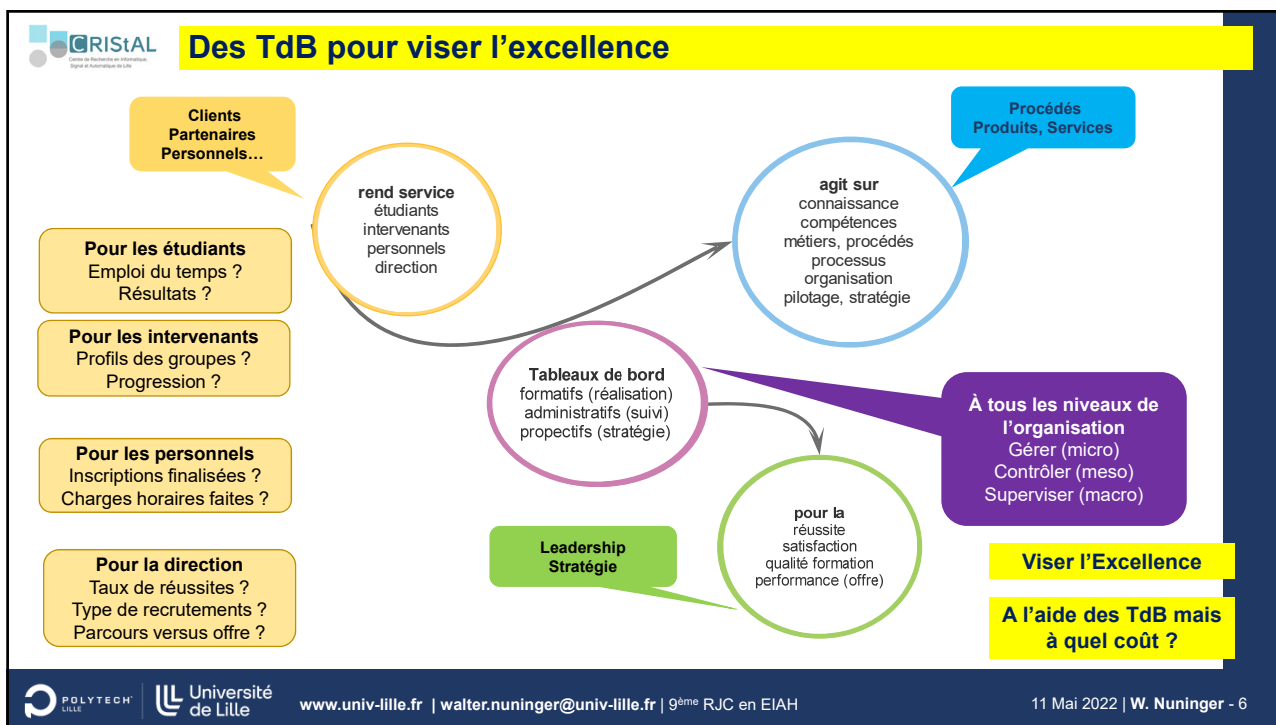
CRIStAL
Centre de Recherche en Informatique, Signal et Automatique de Lille

Des TdB pour viser l'excellence

Clients
Partenaires
Personnels…

rend service
étudiants
intervenants
personnels
direction

agit sur
connaissance
compétences
métiers, procédés
processus
organisation
pilotage, stratégie

Procédés
Produits, Services

Pour les étudiants
Emploi du temps ?
Résultats ?

Pour les intervenants
Profils des groupes ?
Progression ?

Pour les personnels
Inscriptions finalisées ?
Charges horaires faites ?

Pour la direction
Taux de réussites ?
Type de recrutements ?
Parcours versus offre ?

Tableaux de bord
formatifs (réalisation)
administratifs (suivi)
propectifs (stratégie)

À tous les niveaux de l'organisation
Gérer (micro)
Contrôler (meso)
Superviser (macro)

Leadership
Stratégie

pour la
réussite
satisfaction
qualité formation
performance (offre)

Viser l'Excellence

A l'aide des TdB mais à quel coût ?

POLYTECH LILLE | Université de Lille

www.univ-lille.fr | walter.nuninger@univ-lille.fr | 9$^{ème}$ RJC en EIAH

11 Mai 2022 | W. Nuninger - 6